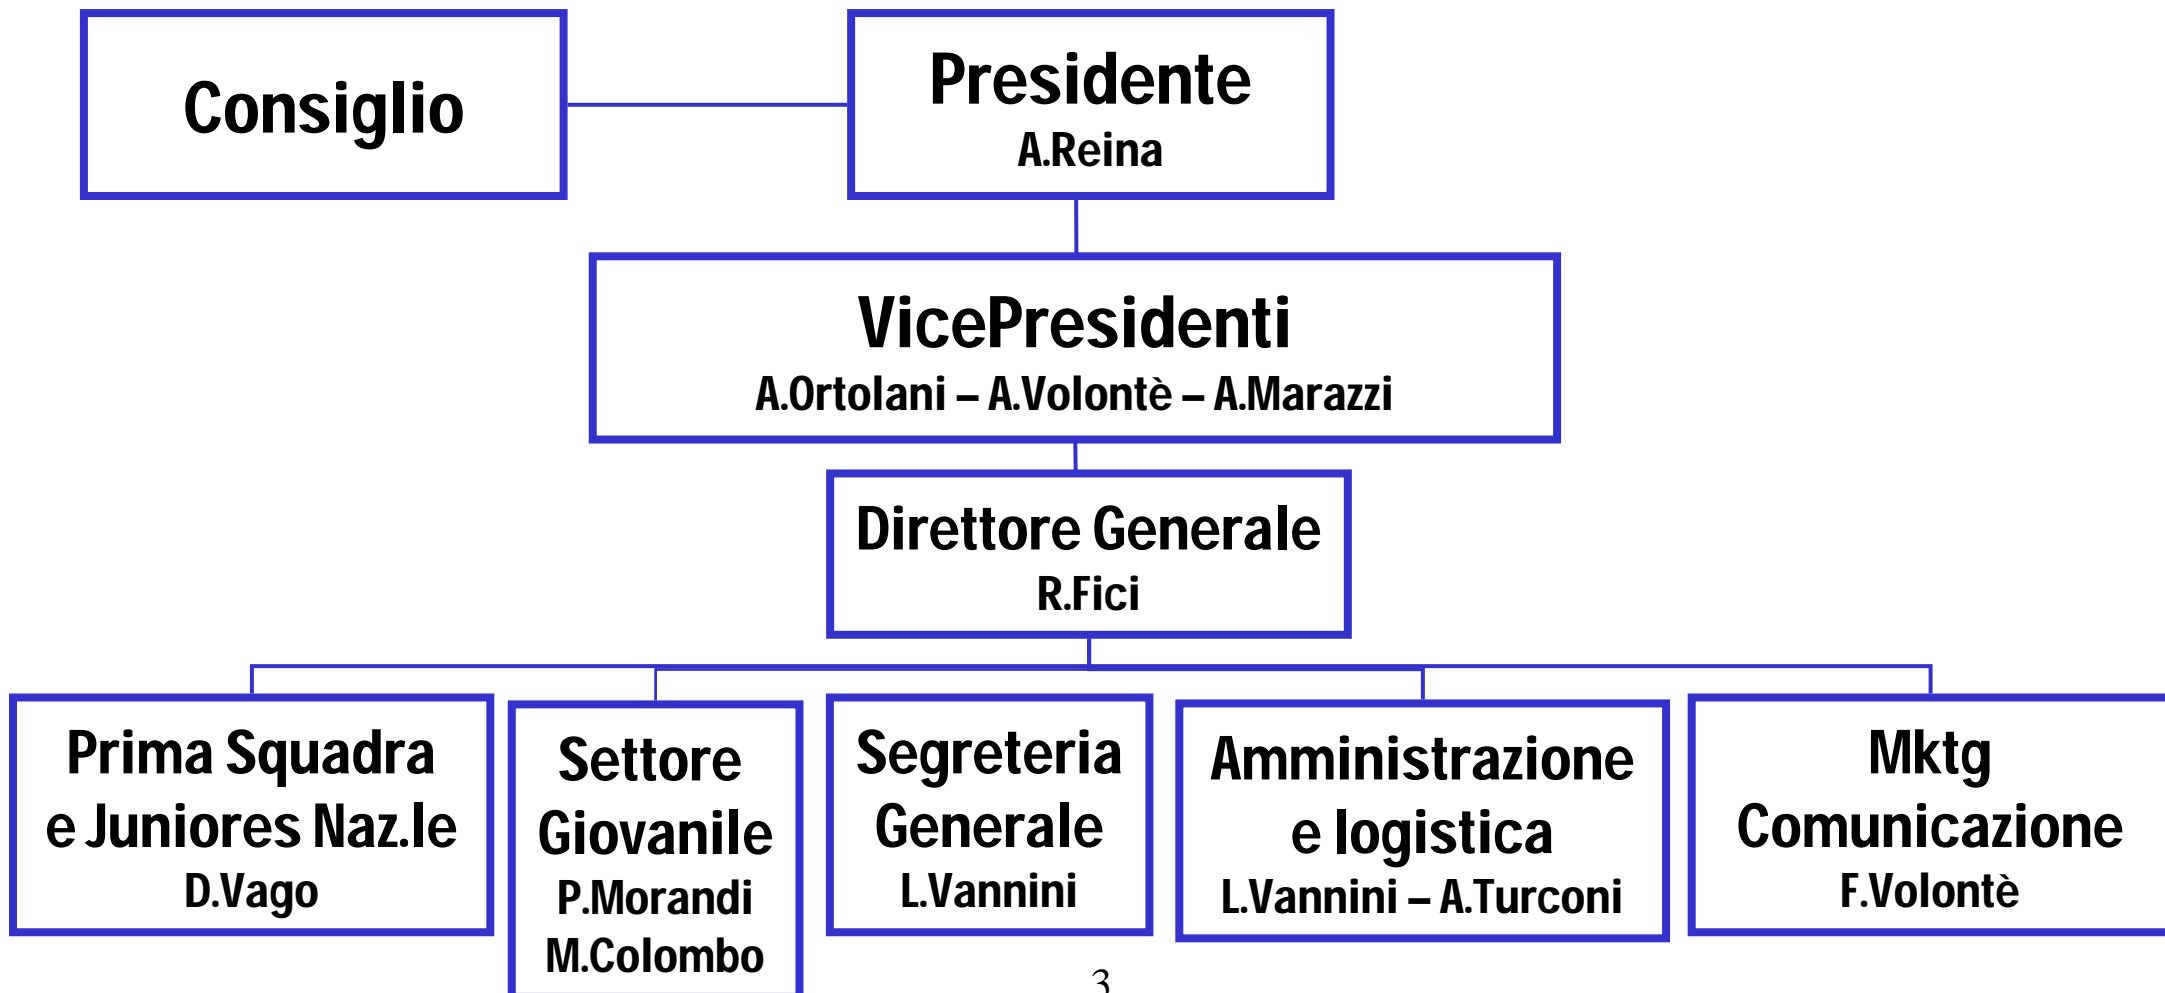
Consiglio

Presidente
A.Reina

VicePresidenti
A.Ortolani – A.Volontè – A.Marazzi

Direttore Generale
R.Fici

Prima Squadra e Juniores Naz.le
D.Vago

Settore Giovanile
P.Morandi
M.Colombo

Segreteria Generale
L.Vannini

Amministrazione e logistica
L.Vannini – A.Turconi

Mktg Comunicazione
F.Volontè

3